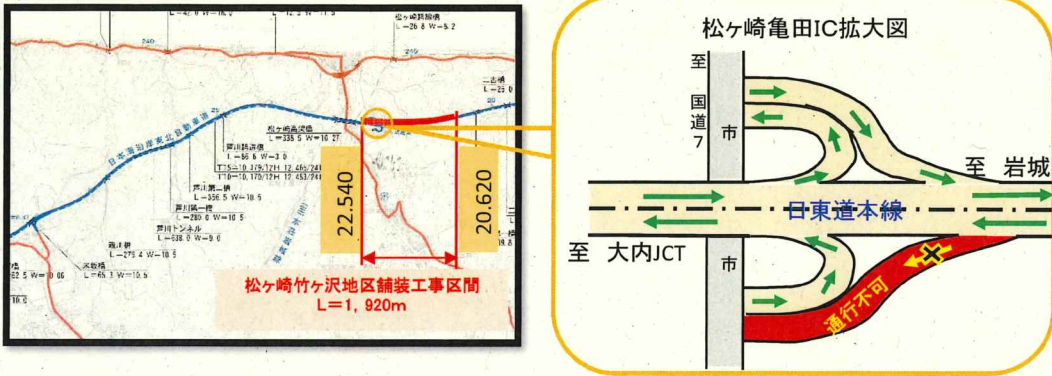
松ヶ崎竹ヶ沢地区舗装工事区間
L＝1, 920m

22.540

20.620

日本海沿岸東北自動車道

松ヶ崎高架橋
L＝335.5 W＝10.27

芦川跨道橋
L＝6.6 W＝3.0

芦川第一橋
L＝356.5 W＝10.5

芦川第二橋
L＝280.0 W＝10.5

芦川トンネル
L＝638.0 W＝9.0

松ヶ崎跨線橋
L＝26.8 W＝5.2

松ヶ崎亀田IC拡大図

至国道7

市

至　岩城

日東道本線

至　大内JCT

市

通行不可